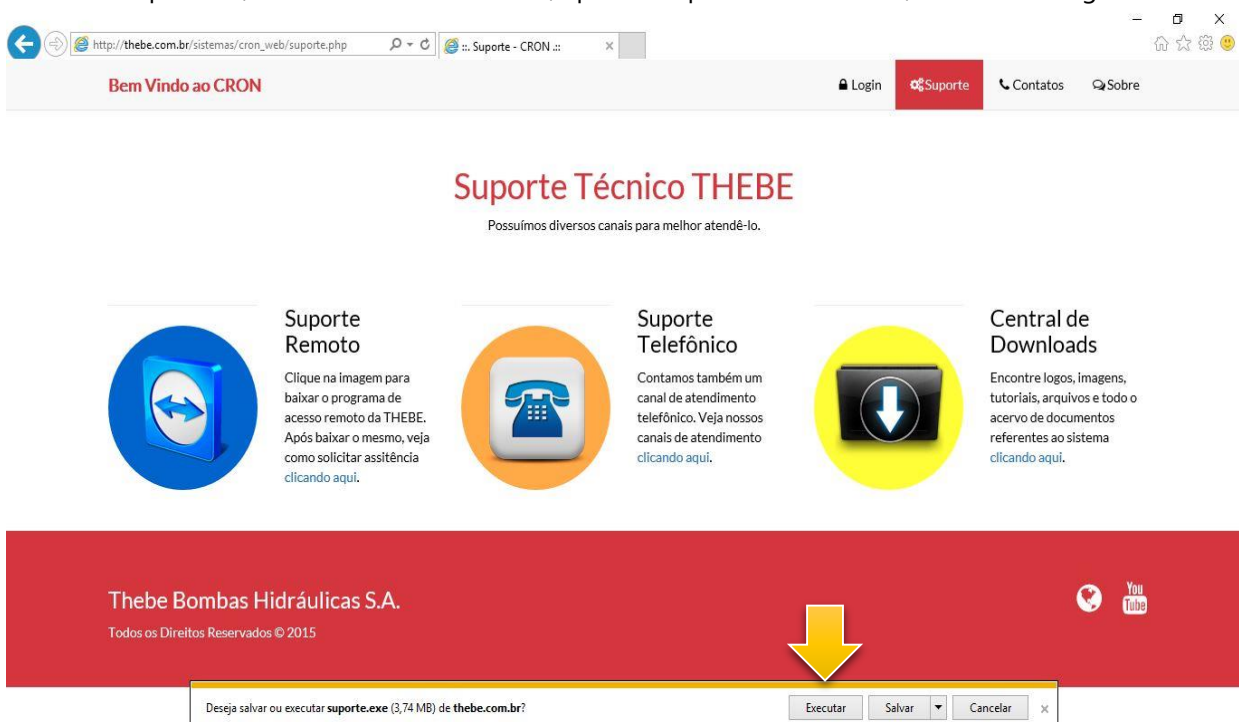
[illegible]

http://thebe.com.br/sistemas/cron_web/suporte.php
:: Suporte - CRON .::

Bem Vindo ao CRON

Login Suporte Contatos Sobre

Suporte Técnico THEBE

Possuímos diversos canais para melhor atendê-lo.

Suporte Remoto

Clique na imagem para baixar o programa de acesso remoto da THEBE. Após baixar o mesmo, veja como solicitar assitência clicando aqui.

Suporte Telefônico

Contamos também um canal de atendimento telefônico. Veja nossos canais de atendimento clicando aqui.

Central de Downloads

Encontre logos, imagens, tutoriais, arquivos e todo o acervo de documentos referentes ao sistema clicando aqui.

Thebe Bombas Hidráulicas S.A.

Todos os Direitos Reservados © 2015

You Tube

Deseja salvar ou executar suporte.exe (3,74 MB) de thebe.com.br?

Executar Salvar Cancelar ×